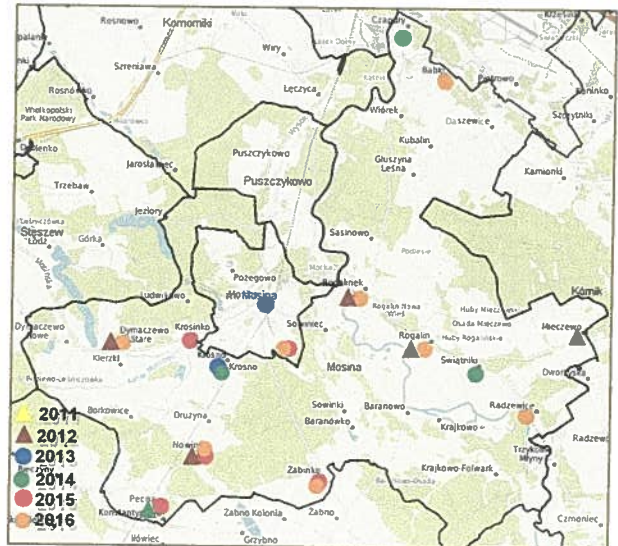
Rosnowo
Komorniki
Wiry
Czapury
Szreniawa
Łęczyca
Babki
Rosnówko
Wielkopolski Park Narodowy
Wiórek
Daszewice
Szczytniki
Dębienko
Jarosławiec
Kubalin
Puszczykowo
Głuszyna Leśna
Kamionki
Trzebaw
Puszczykowo
Jeziory
Sasinowo
Stęszew
Górka
Łódź
Pożegowo
Mosina
Babinek
Kórnik
Dymaczewo Nowe
Ludwikowo
Dymaczewo Stare
Krosinko
Sowiniec
Rogalin
Mieczewo
Kierżyn
Krosno
Mosina
Świątniki
Borkowice
Sowinki
Baranowo
Dworzysko
Baranówko
Drużyna
Radzewice
Krajkowo
Nowiny
Radzewo
Krajkowo-Folwark
Żabinko
Konstantynowo
Żabno Kolonia
Żabno
Czmoniec
Grzybno
2011
2012
2013
2014
2015
2016